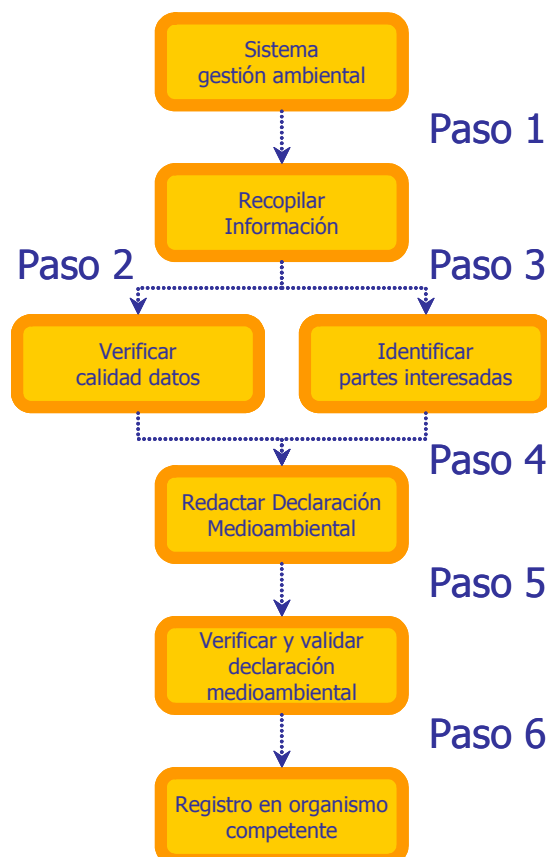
Sistema gestión ambiental

Paso 1

Recopilar Información

Paso 2

Paso 3

Verificar calidad datos

Identificar partes interesadas

Paso 4

Redactar Declaración Medioambiental

Paso 5

Verificar y validar declaración medioambiental

Paso 6

Registro en organismo competente